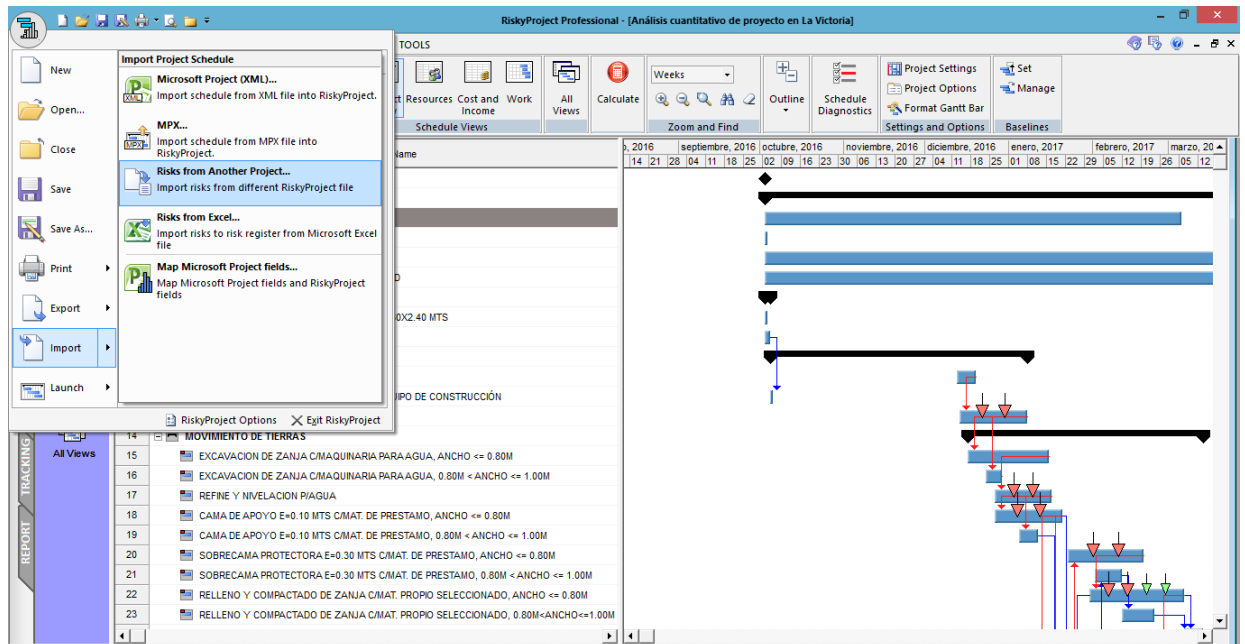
RiskyProject Professional - [Análisis cuantitativo de proyecto en La Victoria]

TOOLS

New
Open...
Close
Save
Save As...
Print
Export
Import
Launch

Import Project Schedule
Microsoft Project (XML)...
Import schedule from XML file into RiskyProject.
MPX...
Import schedule from MPX file into RiskyProject.
Risks from Another Project...
Import risks from different RiskyProject file
Risks from Excel...
Import risks to risk register from Microsoft Excel file
Map Microsoft Project fields...
Map Microsoft Project fields and RiskyProject fields

RiskyProject Options
Exit RiskyProject

Resources Cost and Income Work
Schedule Views
All Views
Calculate
Weeks
Zoom and Find
Outline
Schedule Diagnostics
Project Settings
Project Options
Format Gantt Bar
Settings and Options
Set
Manage
Baselines

Name
D
0X2.40 MTS
IPO DE CONSTRUCCIÓN

All Views
TRACKING
REPORT

, 2016 | septiembre, 2016 | octubre, 2016 | noviembre, 2016 | diciembre, 2016 | enero, 2017 | febrero, 2017 | marzo, 20
14 21 28 04 11 18 25 02 09 16 23 30 06 13 20 27 04 11 18 25 01 08 15 22 29 05 12 19 26 05 12

| 14 | MOVIMIENTO DE TIERRAS |
|---|---|
| 15 | EXCAVACION DE ZANJA C/MAQUINARIA PARA AGUA, ANCHO <= 0.80M |
| 16 | EXCAVACION DE ZANJA C/MAQUINARIA PARA AGUA, 0.80M < ANCHO <= 1.00M |
| 17 | REFINE Y NIVELACION P/AGUA |
| 18 | CAMA DE APOYO E=0.10 MTS C/MAT. DE PRESTAMO, ANCHO <= 0.80M |
| 19 | CAMA DE APOYO E=0.10 MTS C/MAT. DE PRESTAMO, 0.80M < ANCHO <= 1.00M |
| 20 | SOBRECAMA PROTECTORA E=0.30 MTS C/MAT. DE PRESTAMO, ANCHO <= 0.80M |
| 21 | SOBRECAMA PROTECTORA E=0.30 MTS C/MAT. DE PRESTAMO, 0.80M < ANCHO <= 1.00M |
| 22 | RELLENO Y COMPACTADO DE ZANJA C/MAT. PROPIO SELECCIONADO, ANCHO <= 0.80M |
| 23 | RELLENO Y COMPACTADO DE ZANJA C/MAT. PROPIO SELECCIONADO, 0.80M<ANCHO<=1.00M |